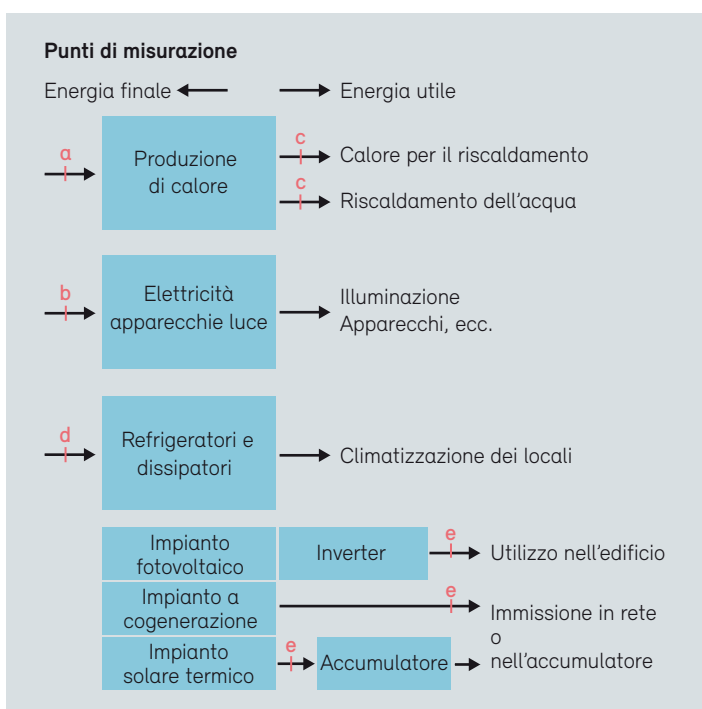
Punti di misurazione

Energia finale

Energia utile

a

Produzione di calore

c

Calore per il riscaldamento

c

Riscaldamento dell’acqua

b

Elettricità apparecchie luce

Illuminazione
Apparecchi, ecc.

d

Refrigeratori e dissipatori

Climatizzazione dei locali

Impianto fotovoltaico

Inverter

e

Utilizzo nell’edificio

Impianto a cogenerazione

e

Immissione in rete
o
nell’accumulatore

Impianto solare termico

e

Accumulatore